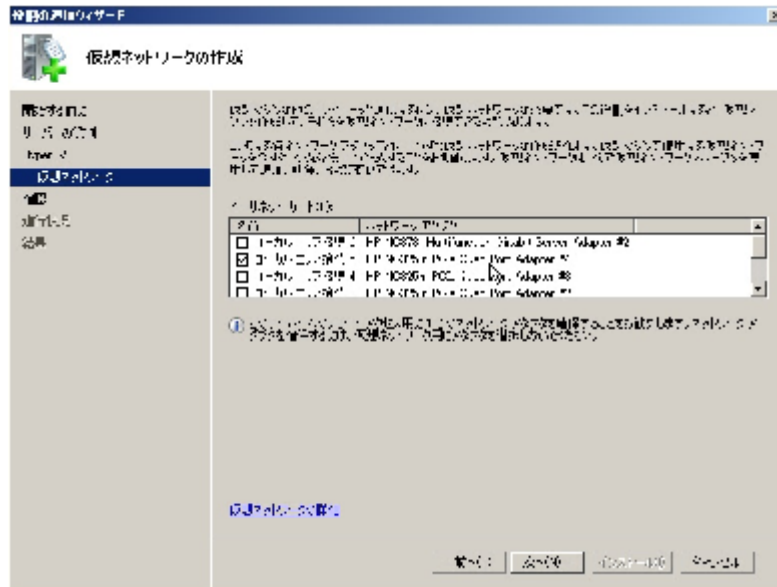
役割の追加ウィザード

仮想ネットワークの作成

開始する前に
サーバーの役割
Hyper-V
仮想ネットワーク
確認
進行状況
結果

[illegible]

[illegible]

イーサネット カード(E):

| 名前 | ネットワーク アダプタ |
|---|---|
| ☐ ローカル エリア接続 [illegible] | HP NC373i Multifunction Gigabit Server Adapter #2 |
| ☑ ローカル エリア接続 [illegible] | HP NC360T PCIe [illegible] Port Adapter #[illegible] |
| ☐ ローカル エリア接続 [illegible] | HP NC360T PCIe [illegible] Port Adapter #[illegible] |
| ☐ ローカル エリア接続 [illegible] | HP NC360T PCIe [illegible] Port Adapter #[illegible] |

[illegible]

仮想ネットワークの詳細

< 前へ(P)　次へ(N) >　インストール(I)　キャンセル